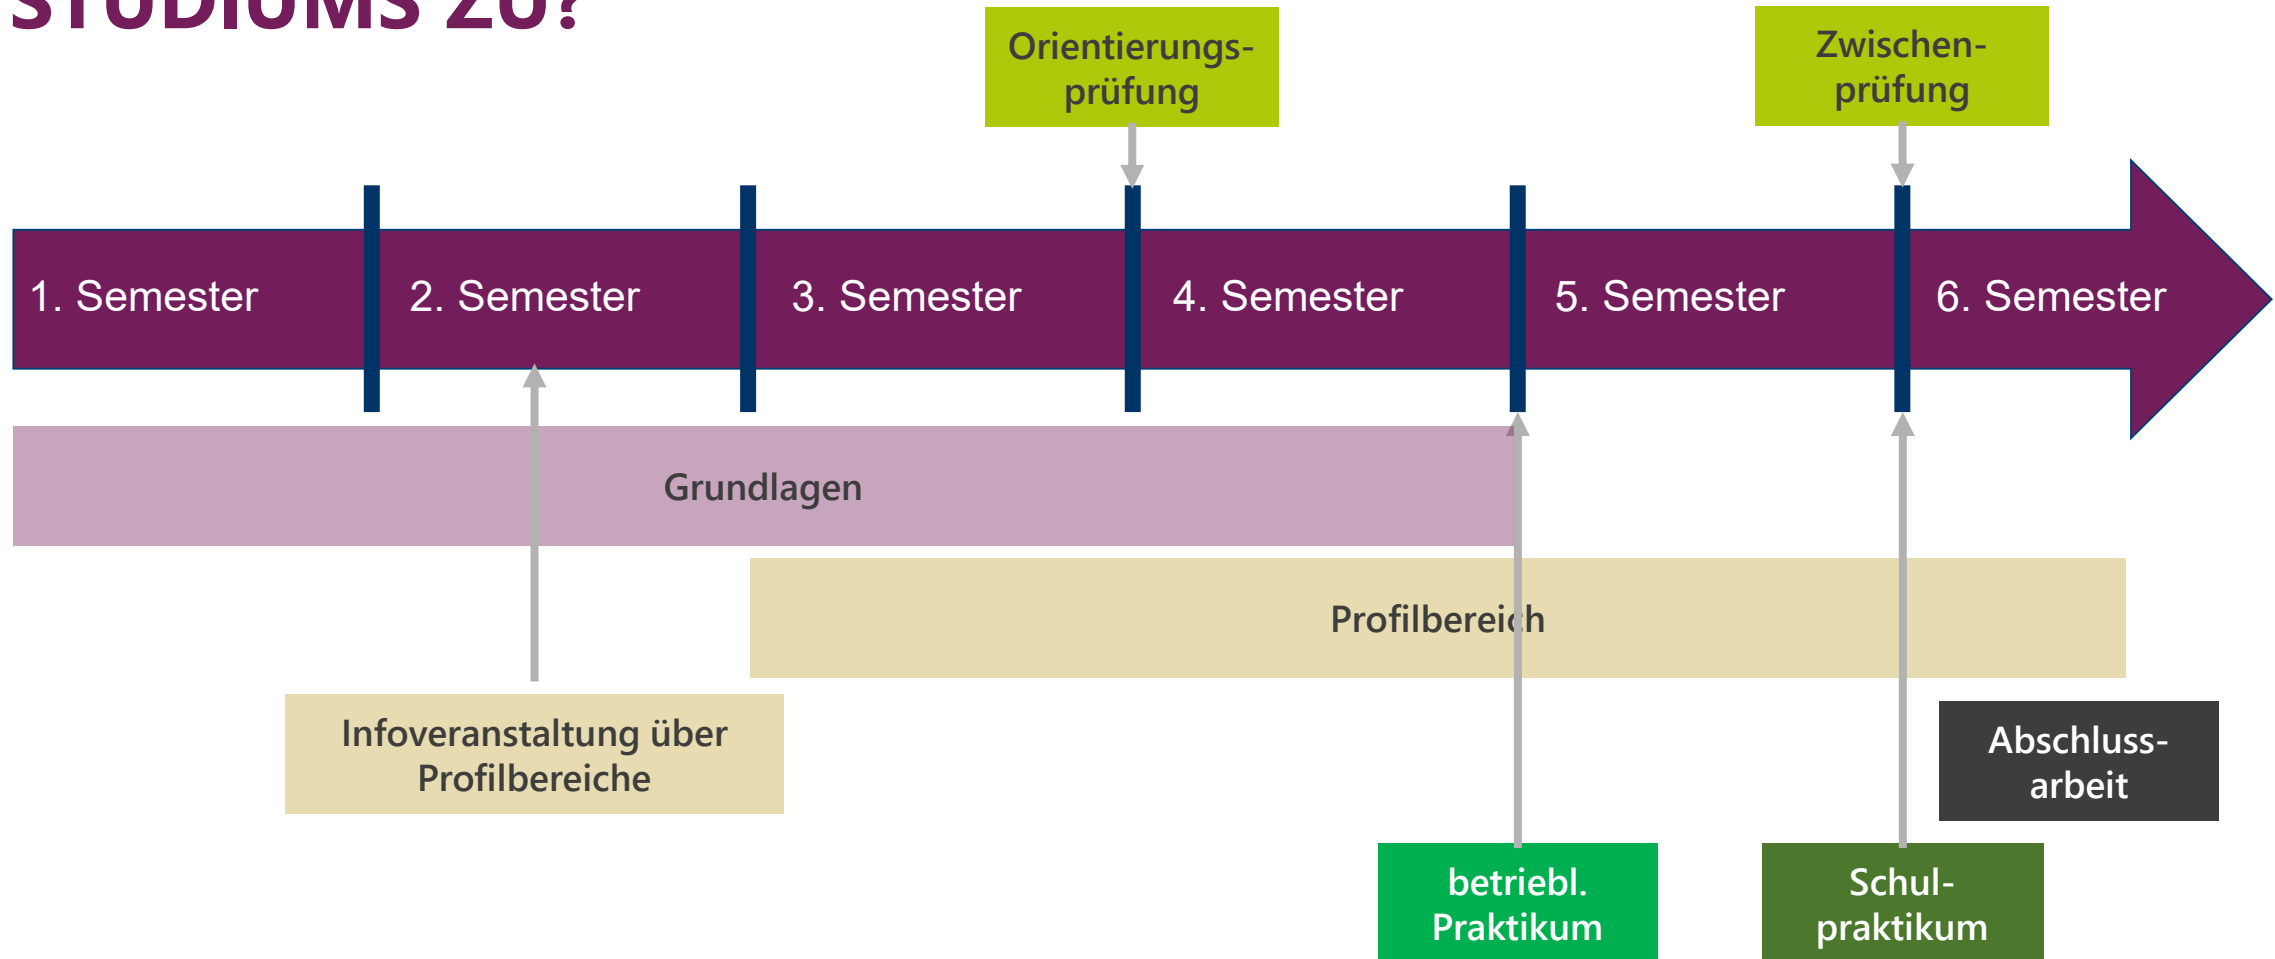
STUDIUMS ZU?

Orientierungsprüfung

Zwischenprüfung

1. Semester

2. Semester

3. Semester

4. Semester

5. Semester

6. Semester

Grundlagen

Profilbereich

Infoveranstaltung über Profilbereiche

Abschlussarbeit

betriebl. Praktikum

Schulpraktikum